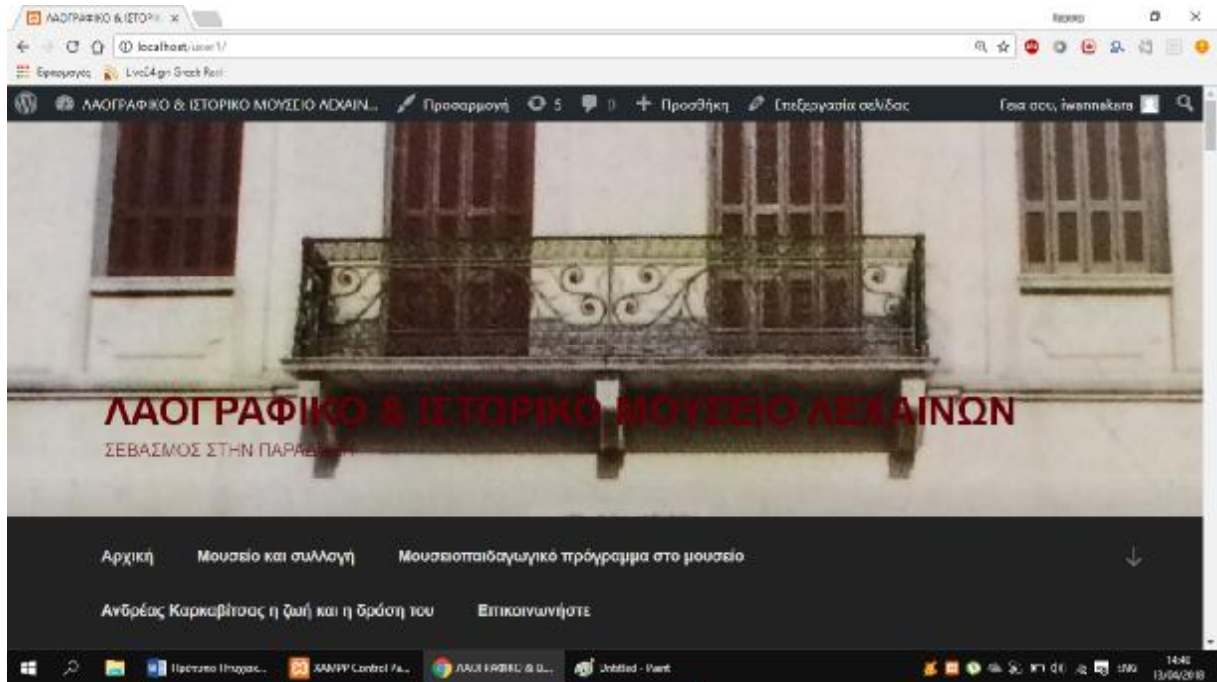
ΛΑΟΓΡΑΦΙΚΟ & ΙΣΤΟΡ ×

Ιωάννα

localhost/user1/

Εφαρμογές Live24.gr Greek Radi

ΛΑΟΓΡΑΦΙΚΟ & ΙΣΤΟΡΙΚΟ ΜΟΥΣΕΙΟ ΛΕΧΑΙΝ... Προσαρμογή 5 0 Προσθήκη Επεξεργασία σελίδας Γεια σου, iwannakara

ΛΑΟΓΡΑΦΙΚΟ & ΙΣΤΟΡΙΚΟ ΜΟΥΣΕΙΟ ΛΕΧΑΙΝΩΝ

ΣΕΒΑΣΜΟΣ ΣΤΗΝ ΠΑΡΑΔΟΣΗ

Αρχική Μουσείο και συλλογή Μουσειοπαιδαγωγικό πρόγραμμα στο μουσείο

Ανδρέας Καρκαβίτσας η ζωή και η δράση του Επικοινωνήστε

Πρότυπο Πτυχιακ... XAMPP Control Pa... ΛΑΟΓΡΑΦΙΚΟ & Ι... Untitled - Paint

ENG 14:46 13/04/2018